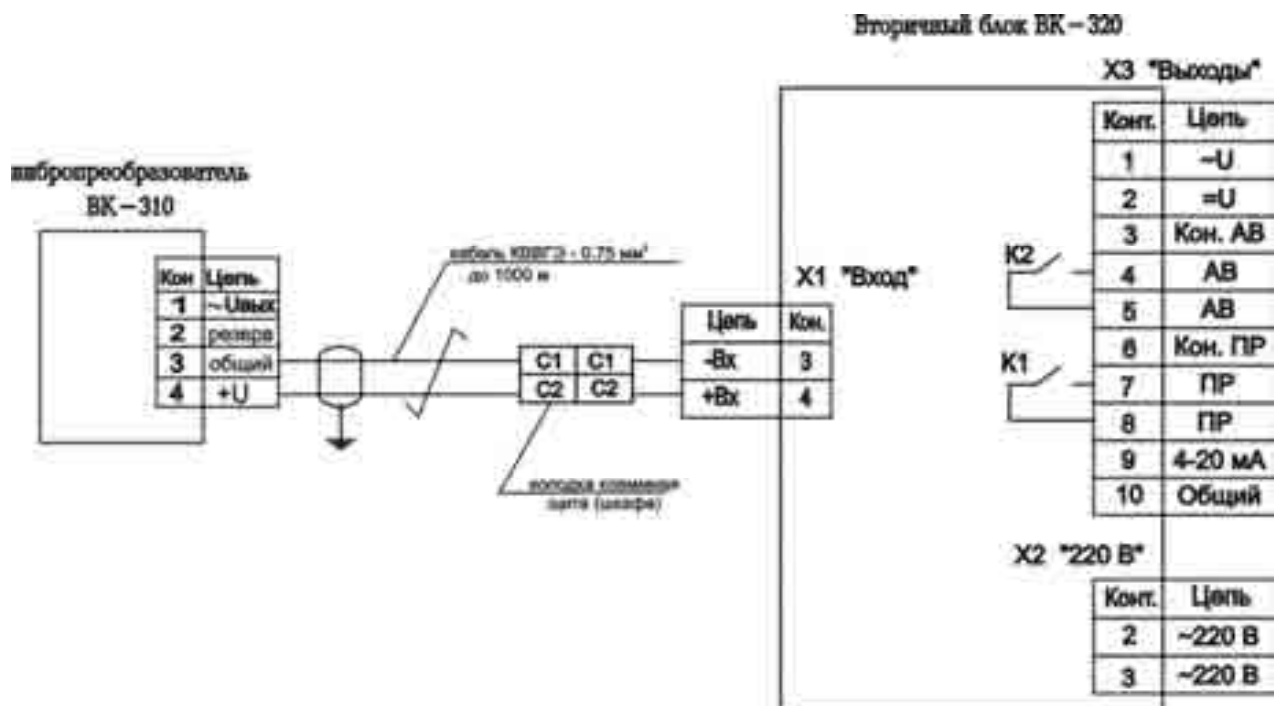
Вторичный блок ВК – 320

X3 "Выходы"

| Конт. | Цепь |
|---|---|
| 1 | ~U |
| 2 | =U |
| 3 | Кон. АВ |
| 4 | АВ |
| 5 | АВ |
| 6 | Кон. ПР |
| 7 | ПР |
| 8 | ПР |
| 9 | 4-20 мА |
| 10 | Общий |

вибропреобразователь
ВК – 310

| Кон | Цепь |
|---|---|
| 1 | ~Uвых |
| 2 | резерв |
| 3 | общий |
| 4 | +U |

кабель КВВГЭ - 0.75 мм²
до 1000 м

X1 "Вход"

K2

K1

| C1 | C1 |
|---|---|
| C2 | C2 |

| Цепь | Кон. |
|---|---|
| -Вх | 3 |
| +Вх | 4 |

колодка клеммная щита (шкафа)

X2 "220 В"

| Конт. | Цепь |
|---|---|
| 2 | ~220 В |
| 3 | ~220 В |